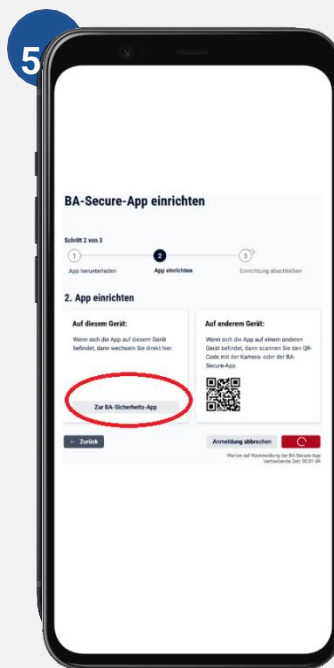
5

BA-Secure-App einrichten

Schritt 2 von 3

1 App herunterladen

2 App einrichten

3 Einrichtung abschließen

2. App einrichten

Auf diesem Gerät:

Wenn sich die App auf diesem Gerät befindet, dann wechseln Sie direkt hier.

Zur BA-Sicherheits-App

Auf anderem Gerät:

Wenn sich die App auf einem anderen Gerät befindet, dann scannen Sie den QR-Code mit der Kamera- oder der BA-Secure-App.

← Zurück

Anmeldung abbrechen

Warten auf Rückmeldung der BA-Secure-App
Verbleibende Zeit: 00:01:49